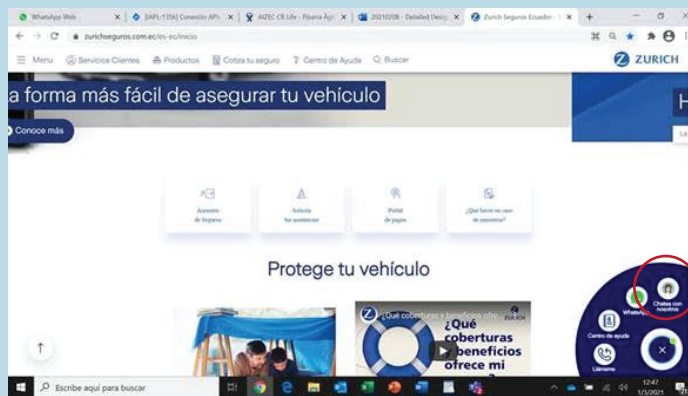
WhatsApp Web | [APL-1356] Conexión API | AIZEC CR Life - Pizarra Ágil | 20210208 - Detailed Desig | Zurich Seguros Ecuador

zurichseguros.com.ec/es-ec/inicio

Menu | Servicios Clientes | Productos | Cotiza tu seguro | Centro de Ayuda | Buscar | ZURICH

a forma más fácil de asegurar tu vehículo

Conoce más

Asesores de Seguros

Solicita tus asistencias

Portal de pagos

¿Qué hacer en caso de siniestro?

Protege tu vehículo

¿Qué coberturas y beneficios ofre...

¿Qué coberturas y beneficios ofrece mi

ZURICH

WhatsApp

Chatea con nosotros

Centro de ayuda

Llámame

Escribe aquí para buscar

12:47
1/3/2021